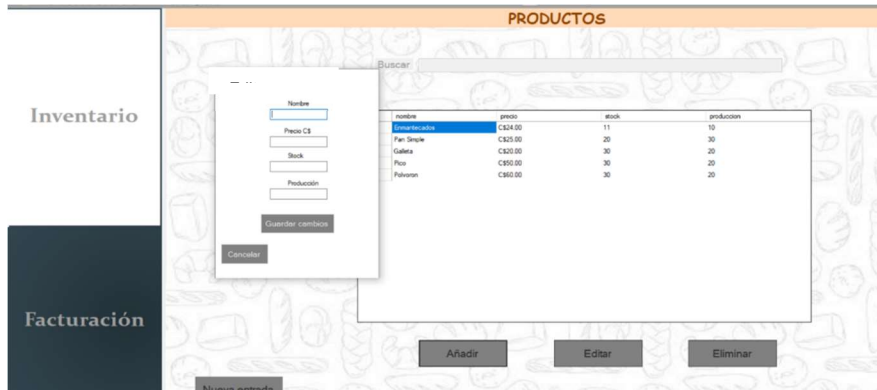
PRODUCTOS

Inventario

Facturación

Buscar

Nombre

Precio C$

Stock

Producción

Guardar cambios

Cancelar

| nombre | precio | stock | produccion |
|---|---|---|---|
| Enmantecados | C$24.00 | 11 | 10 |
| Pan Simple | C$25.00 | 20 | 30 |
| Galleta | C$20.00 | 30 | 20 |
| Pico | C$50.00 | 30 | 20 |
| Polvoron | C$60.00 | 30 | 20 |

Añadir

Editar

Eliminar

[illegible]